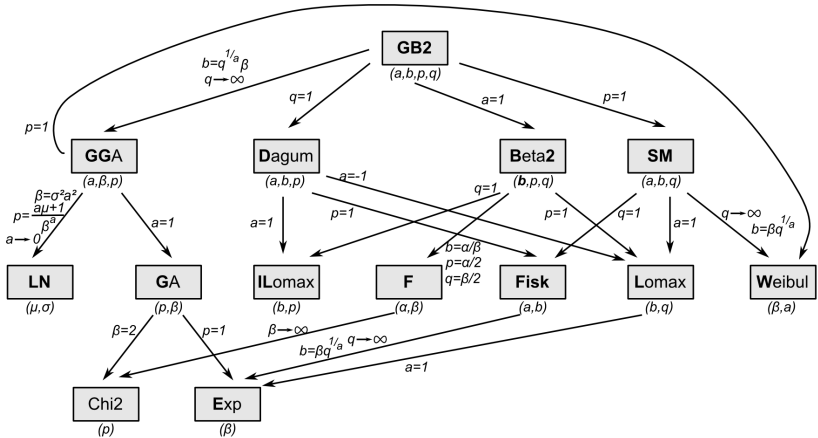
GB2
(a,b,p,q)

$b=q^{1/a}\beta$
$q\to\infty$

q=1

a=1

p=1

p=1

GGA
(a,β,p)

Dagum
(a,b,p)

Beta2
(b,p,q)

SM
(a,b,q)

$\beta=\sigma^2a^2$
$p=\frac{a\mu+1}{\beta^a}$
$a\to 0$

a=1

a=1

p=1

a=-1

q=1

p=1

q=1

a=1

$q\to\infty$
$b=\beta q^{1/a}$

$b=\alpha/\beta$
$p=\alpha/2$
$q=\beta/2$

LN
(μ,σ)

GA
(p,β)

ILomax
(b,p)

F
(α,β)

Fisk
(a,b)

Lomax
(b,q)

Weibul
(β,a)

β=2

p=1

$\beta\to\infty$

$b=\beta q^{1/a}$ $q\to\infty$

a=1

Chi2
(p)

Exp
(β)